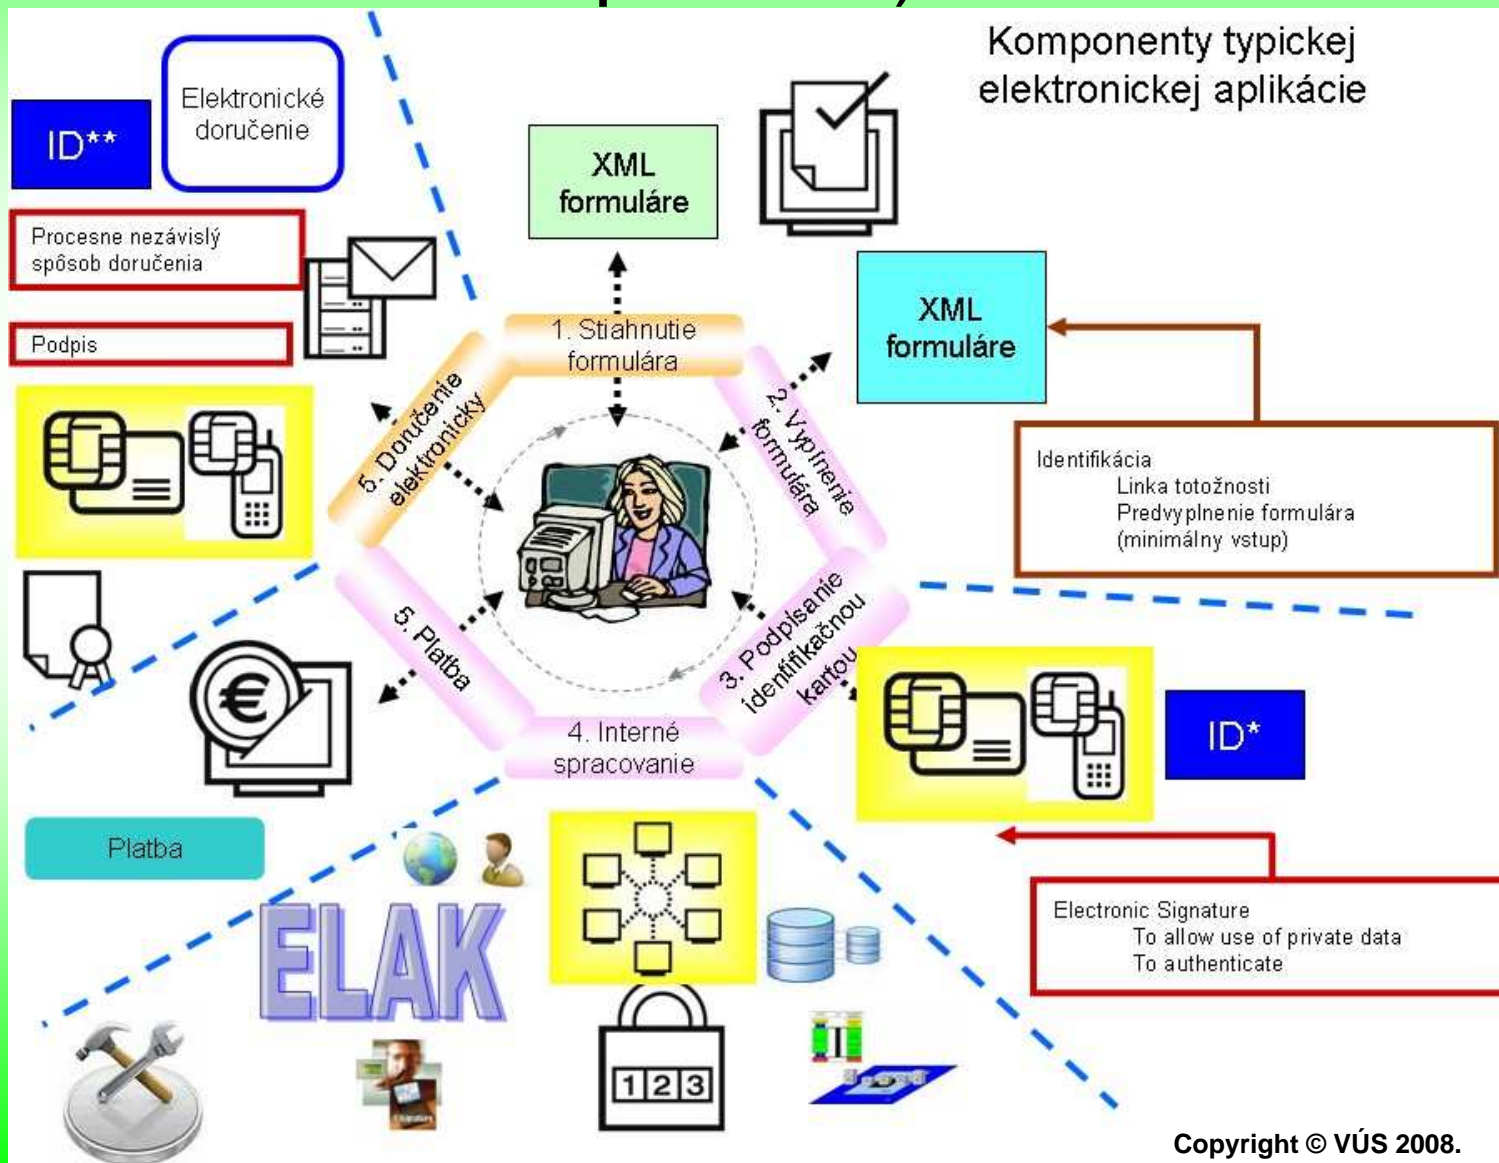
Komponenty typickej elektronickej aplikácie

ID**

Elektronické doručenie

Procesne nezávislý spôsob doručenia

Podpis

XML formuláre

1. Stiahnutie formulára

XML formuláre

2. Vyplnenie formulára

6. Doručenie elektronicky

Identifikácia
Linka totožnosti
Predvyplnenie formulára
(minimálny vstup)

5. Platba

3. Podpísanie identifikačnou kartou

4. Interné spracovanie

ID*

Platba

ELAK

Electronic Signature
To allow use of private data
To authenticate

1 2 3

Copyright © VÚS 2008.